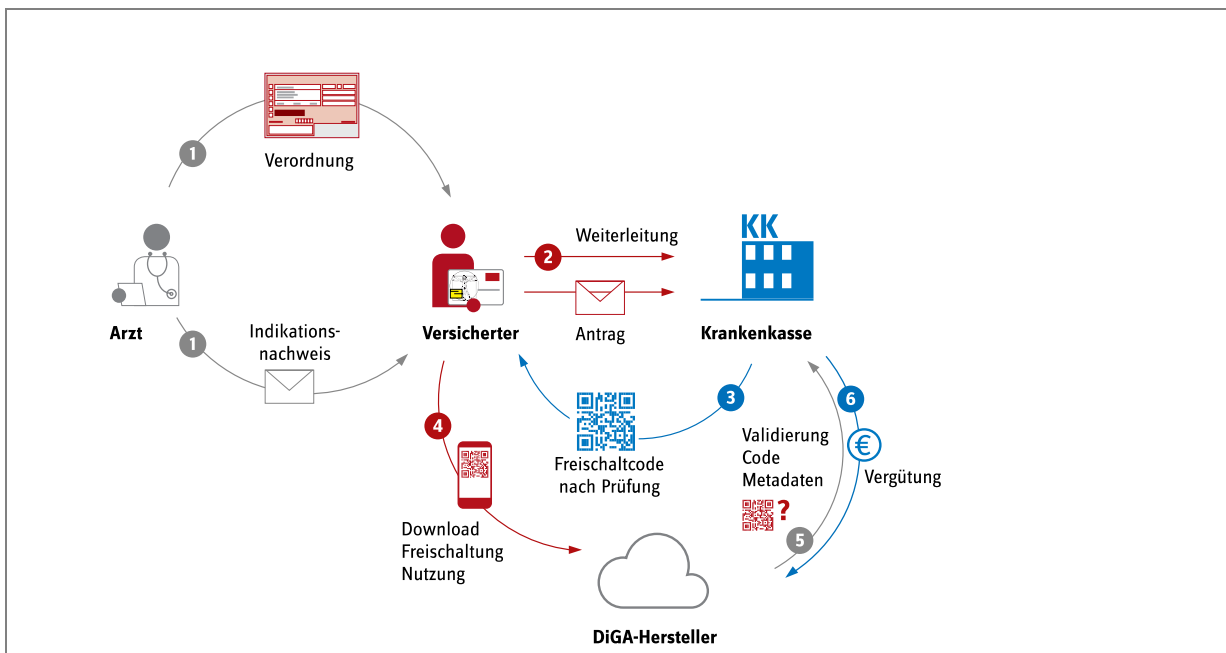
1
Verordnung

Arzt

1
Indikationsnachweis

Versicherter

2
Weiterleitung

Antrag

KK

Krankenkasse

3
Freischaltcode nach Prüfung

4
Download
Freischaltung
Nutzung

Validierung
Code
Metadaten

?

5

6
€
Vergütung

DiGA-Hersteller